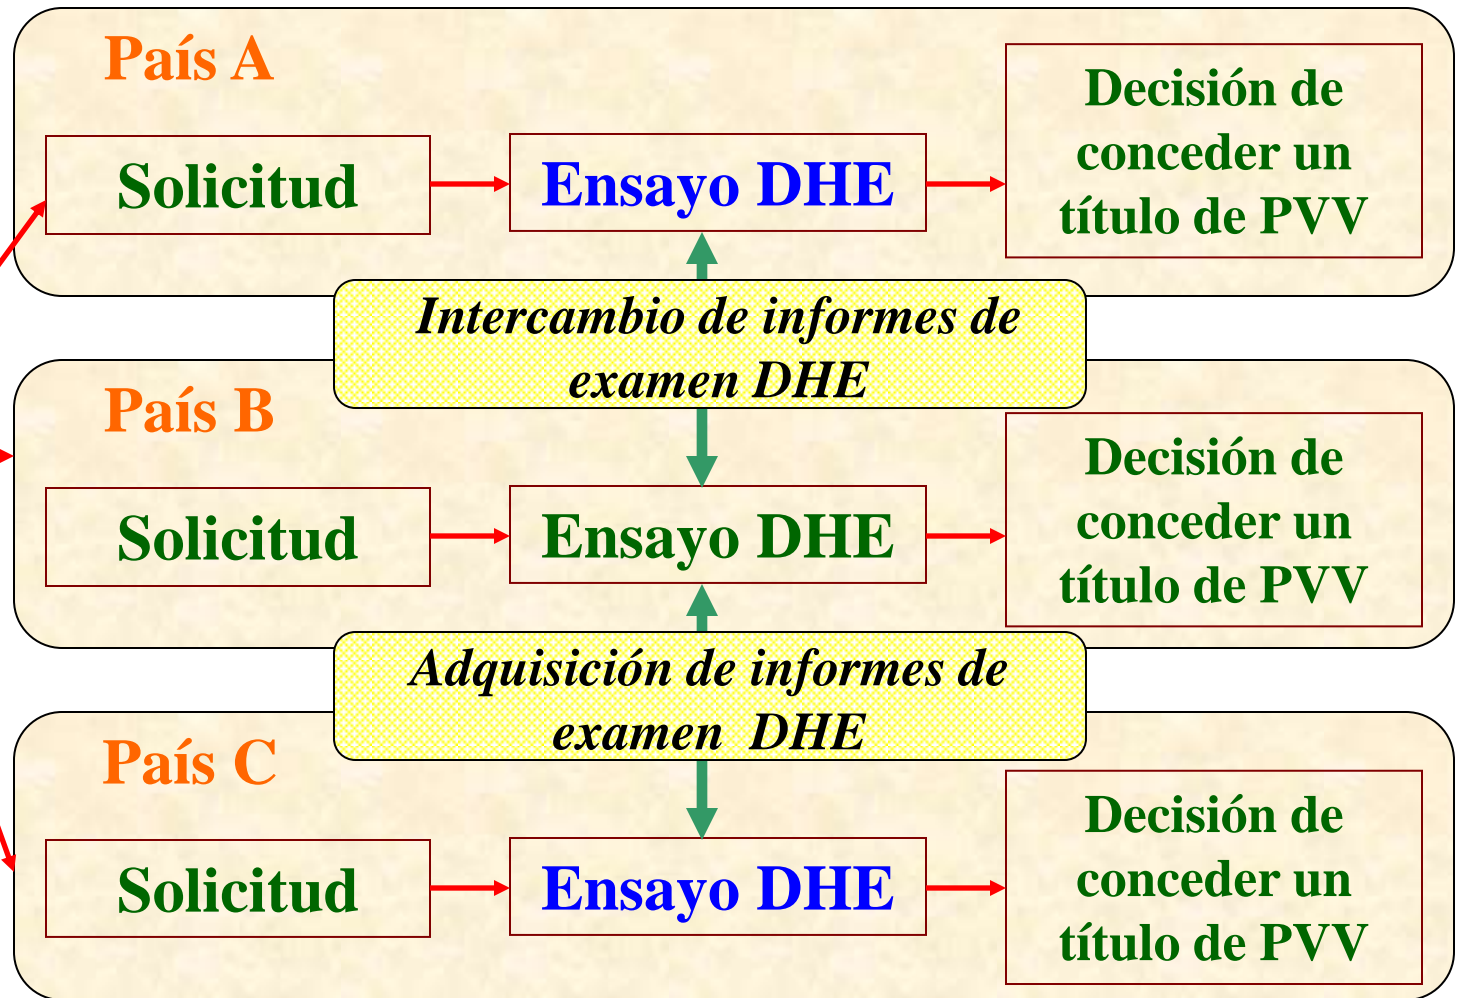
País A

Solicitud

Ensayo DHE

Decisión de conceder un título de PVV

Intercambio de informes de examen DHE

País B

Solicitud

Ensayo DHE

Decisión de conceder un título de PVV

Adquisición de informes de examen DHE

País C

Solicitud

Ensayo DHE

Decisión de conceder un título de PVV